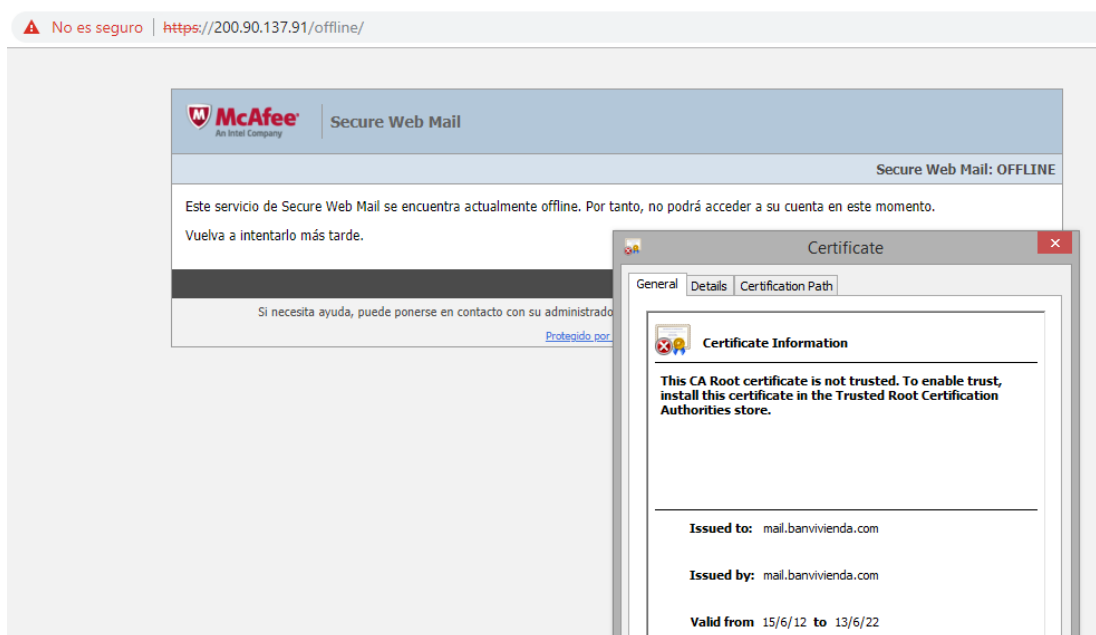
No es seguro | https://200.90.137.91/offline/

McAfee
An Intel Company
Secure Web Mail

Secure Web Mail: OFFLINE

Este servicio de Secure Web Mail se encuentra actualmente offline. Por tanto, no podrá acceder a su cuenta en este momento.

Vuelva a intentarlo más tarde.

Si necesita ayuda, puede ponerse en contacto con su administrado

Protegido por

Certificate

General | Details | Certification Path

Certificate Information

This CA Root certificate is not trusted. To enable trust, install this certificate in the Trusted Root Certification Authorities store.

Issued to: mail.banvivienda.com

Issued by: mail.banvivienda.com

Valid from 15/6/12 to 13/6/22